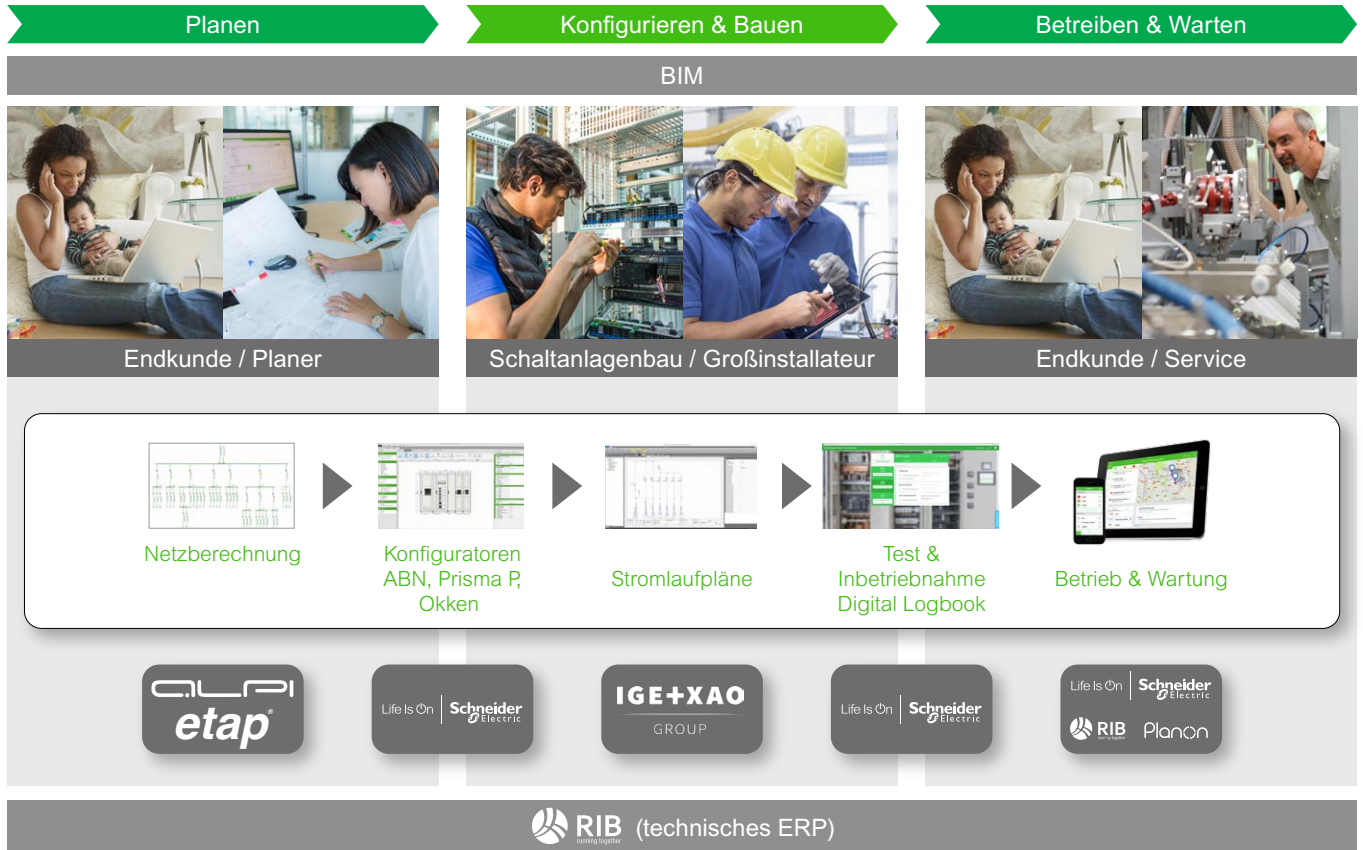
Planen

Konfigurieren & Bauen

Betreiben & Warten

BIM

Endkunde / Planer

Schaltanlagenbau / Großinstallateur

Endkunde / Service

Netzberechnung

Konfiguratoren ABN, Prisma P, Okken

Stromlaufpläne

Test & Inbetriebnahme Digital Logbook

Betrieb & Wartung

alpi etap

Life Is On Schneider Electric

IGE+XAO GROUP

Life Is On Schneider Electric

Life Is On Schneider Electric

RIB running together

Planon

RIB running together (technisches ERP)